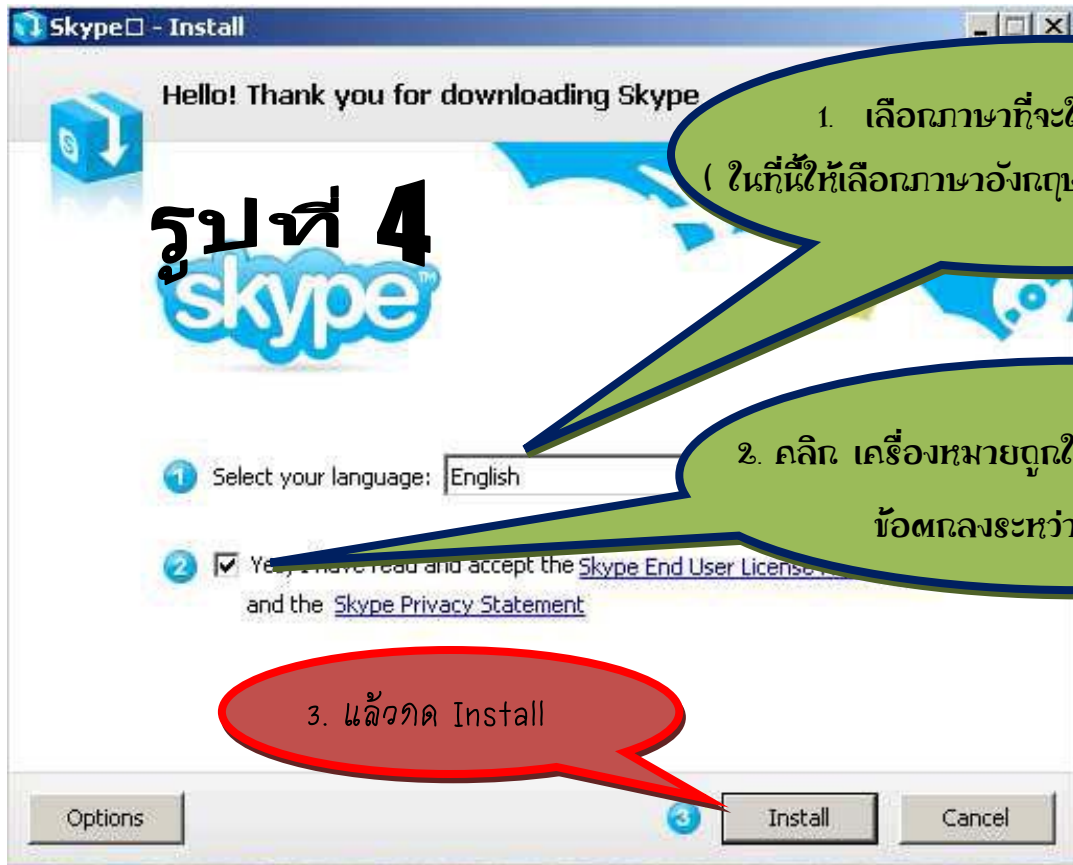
Skype☐ - Install

Hello! Thank you for downloading Skype

1. เลือกภาษาที่จะใ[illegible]
( ในที่นี้ให้เลือกภาษาอังกฤษ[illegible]

รูปที่ 4

skype

2. คลิก เครื่องหมายถูกใ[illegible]
ข้อตกลงระหว่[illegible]

1 Select your language: English

2 ☑ Ye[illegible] the Skype End User License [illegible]
and the Skype Privacy Statement

3. แล้วกด Install

Options

3 Install

Cancel